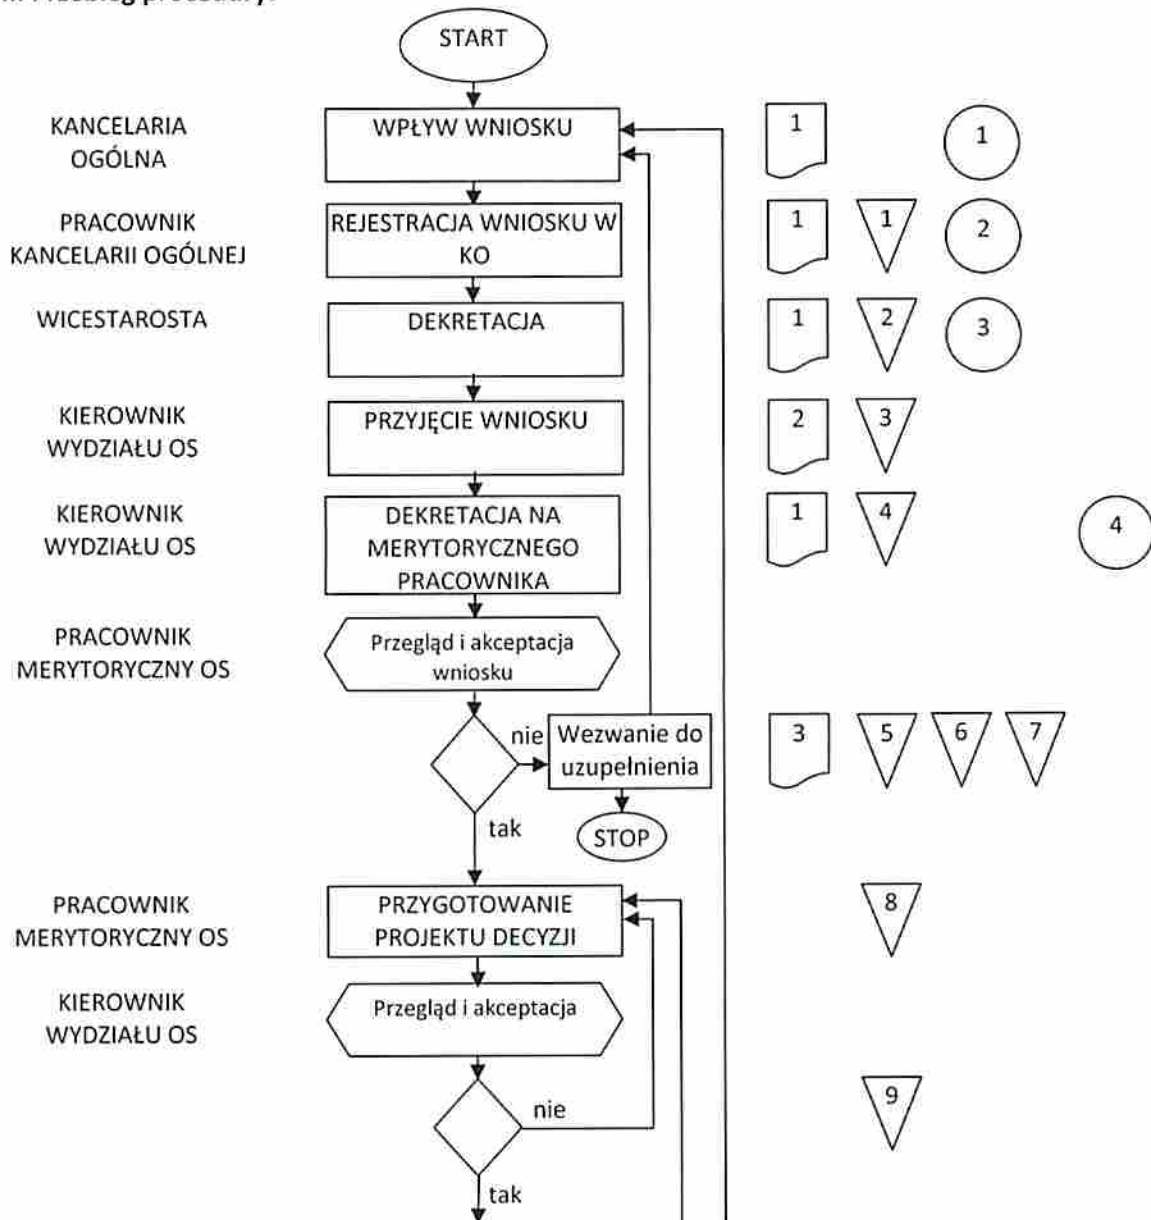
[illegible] Przebieg procedury:

START

KANCELARIA OGÓLNA

WPŁYW WNIOSKU

1

1

PRACOWNIK KANCELARII OGÓLNEJ

REJESTRACJA WNIOSKU W KO

1

1

2

WICESTAROSTA

DEKRETACJA

1

2

3

KIEROWNIK WYDZIAŁU OS

PRZYJĘCIE WNIOSKU

2

3

KIEROWNIK WYDZIAŁU OS

DEKRETACJA NA MERYTORYCZNEGO PRACOWNIKA

1

4

4

PRACOWNIK MERYTORYCZNY OS

Przegląd i akceptacja wniosku

nie

Wezwanie do uzupełnienia

3

5

6

7

tak

STOP

PRACOWNIK MERYTORYCZNY OS

PRZYGOTOWANIE PROJEKTU DECYZJI

8

KIEROWNIK WYDZIAŁU OS

Przegląd i akceptacja

nie

9

tak